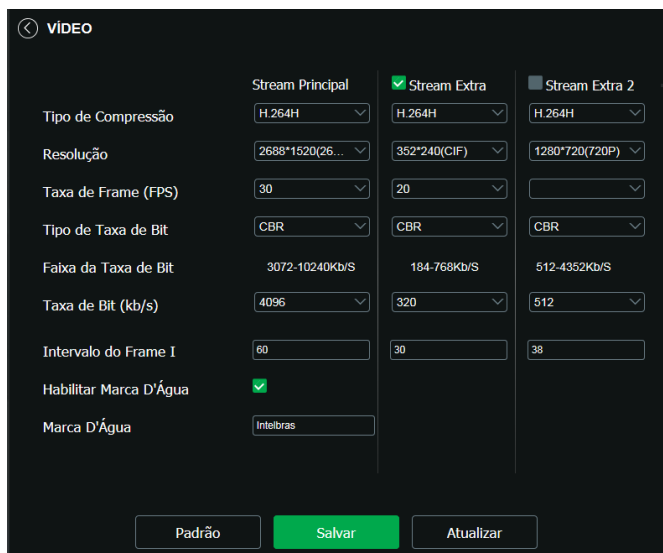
VÍDEO

| | Stream Principal | Stream Extra | Stream Extra 2 |
|---|---|---|---|
| Tipo de Compressão | H.264H | H.264H | H.264H |
| Resolução | 2688*1520(26... | 352*240(CIF) | 1280*720(720P) |
| Taxa de Frame (FPS) | 30 | 20 | |
| Tipo de Taxa de Bit | CBR | CBR | CBR |
| Faixa da Taxa de Bit | 3072-10240Kb/S | 184-768Kb/S | 512-4352Kb/S |
| Taxa de Bit (kb/s) | 4096 | 320 | 512 |
| Intervalo do Frame I | 60 | 30 | 38 |
| Habilitar Marca D'Água | | | |
| Marca D'Água | Intelbras | | |

Padrão Salvar Atualizar